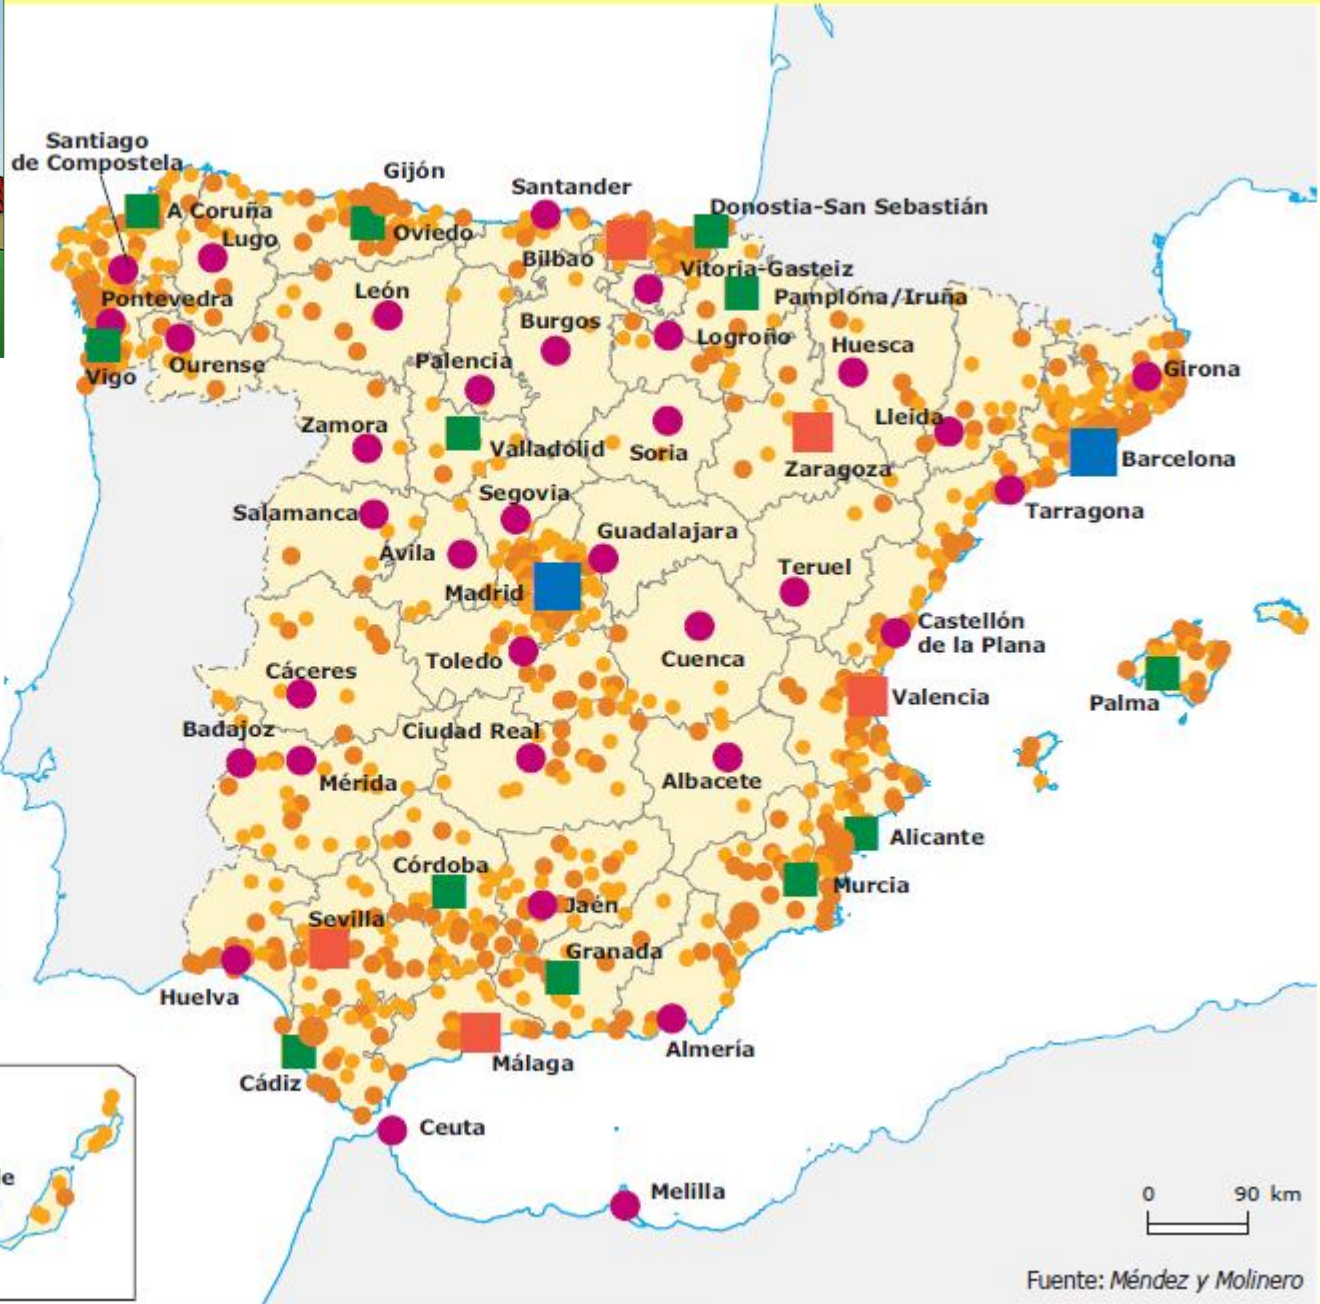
Santiago de Compostela
A Coruña
Gijón
Santander
Donostia-San Sebastián
Lugo
Oviedo
Bilbao
Vitoria-Gasteiz
Pontevedra
León
Pamplona/Iruña
Burgos
Logroño
Vigo
Ourense
Palencia
Huesca
Girona
Zamora
Lleida
Valladolid
Soria
Zaragoza
Barcelona
Segovia
Tarragona
Salamanca
Guadalajara
Ávila
Teruel
Madrid
Castellón de la Plana
Toledo
Cuenca
Cáceres
Valencia
Palma
Badajoz
Ciudad Real
Mérida
Albacete
Alicante
Córdoba
Murcia
Jaén
Sevilla
Granada
Huelva
Almería
Málaga
Cádiz
Ceuta
Melilla
e
0 90 km
Fuente: Méndez y Molinero